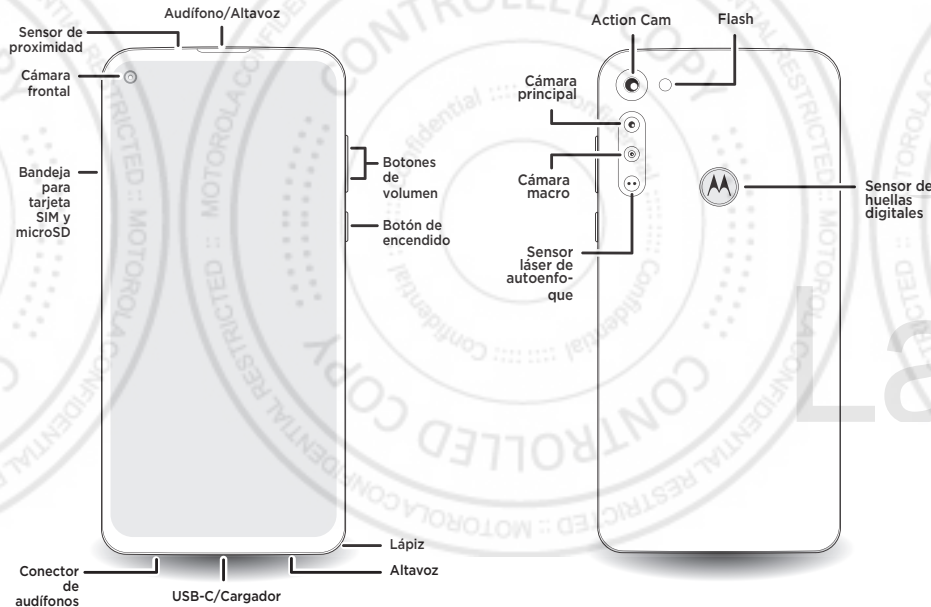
Audífono/Altavoz

Sensor de proximidad

Cámara frontal

Bandeja para tarjeta SIM y microSD

Botones de volumen

Botón de encendido

Lápiz

Conector de audífonos

USB-C/Cargador

Altavoz

Action Cam

Flash

Cámara principal

Cámara macro

Sensor láser de autoenfoque

Sensor de huellas digitales

CONTROLLED COPY

MOTOROLA CONFIDENTIAL RESTRICTED :: MOTOROLA CONFIDENTIAL RESTRICTED

Confidential

La